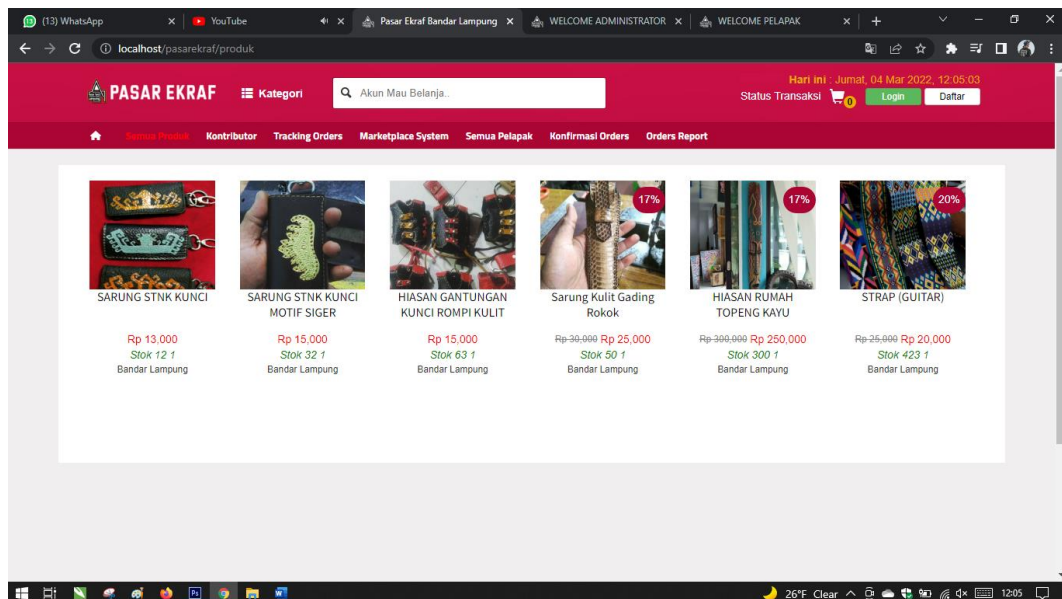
(13) WhatsApp × YouTube × Pasar Ekraf Bandar Lampung × WELCOME ADMINISTRATOR × WELCOME PELAPAK × +

localhost/pasarekraf/produk

PASAR EKRAF Kategori Akun Mau Belanja..

Hari ini : Jumat, 04 Mar 2022, 12:05:03
Status Transaksi 0 Login Daftar

Semua Produk Kontributor Tracking Orders Marketplace System Semua Pelapak Konfirmasi Orders Orders Report

SARUNG STNK KUNCI
Rp 13,000
Stok 12 1
Bandar Lampung

SARUNG STNK KUNCI MOTIF SIGER
Rp 15,000
Stok 32 1
Bandar Lampung

HIASAN GANTUNGAN KUNCI ROMPI KULIT
Rp 15,000
Stok 63 1
Bandar Lampung

17%
Sarung Kulit Gading Rokok
Rp 30,000 Rp 25,000
Stok 50 1
Bandar Lampung

17%
HIASAN RUMAH TOPENG KAYU
Rp 300,000 Rp 250,000
Stok 300 1
Bandar Lampung

20%
STRAP (GUITAR)
Rp 25,000 Rp 20,000
Stok 423 1
Bandar Lampung

26°F Clear 12:05